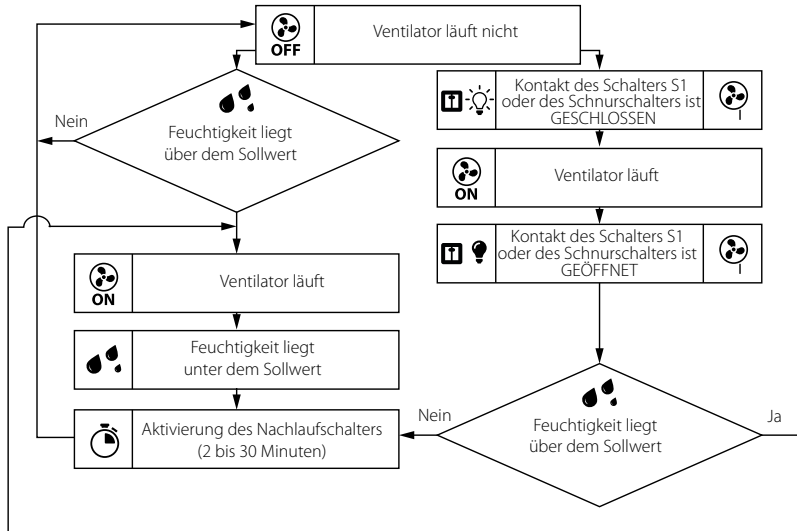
OFF

Ventilator läuft nicht

Nein

Feuchtigkeit liegt über dem Sollwert

Kontakt des Schalters S1 oder des Schnurschalters ist GESCHLOSSEN

I

ON

Ventilator läuft

Kontakt des Schalters S1 oder des Schnurschalters ist GEÖFFNET

I

ON

Ventilator läuft

Feuchtigkeit liegt unter dem Sollwert

Nein

Ja

Aktivierung des Nachlaufschalters (2 bis 30 Minuten)

Feuchtigkeit liegt über dem Sollwert